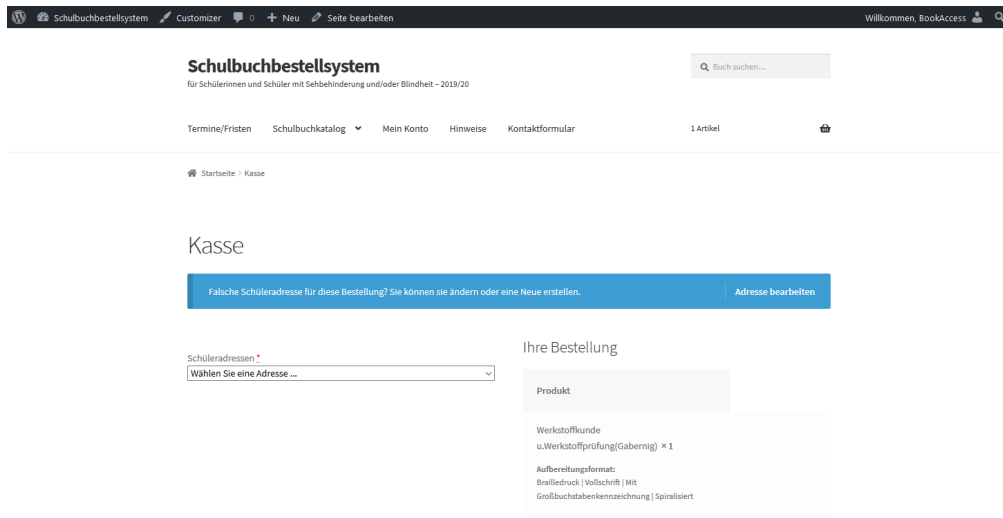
Schulbuchbestellsystem Customizer 0 Neu Seite bearbeiten Willkommen, BookAccess

Schulbuchbestellsystem
für Schülerinnen und Schüler mit Sehbehinderung und/oder Blindheit – 2019/20

Buch suchen...

Termine/Fristen Schulbuchkatalog Mein Konto Hinweise Kontaktformular 1 Artikel

Startseite › Kasse

Kasse

Falsche Schüleradresse für diese Bestellung? Sie können sie ändern oder eine Neue erstellen. Adresse bearbeiten

Schüleradressen *
Wählen Sie eine Adresse ...

Ihre Bestellung

Produkt

Werkstoffkunde u.Werkstoffprüfung(Gabernig) × 1

Aufbereitungsformat:
Brailledruck | Vollschrift | Mit Großbuchstabenkennzeichnung | Spiralisiert